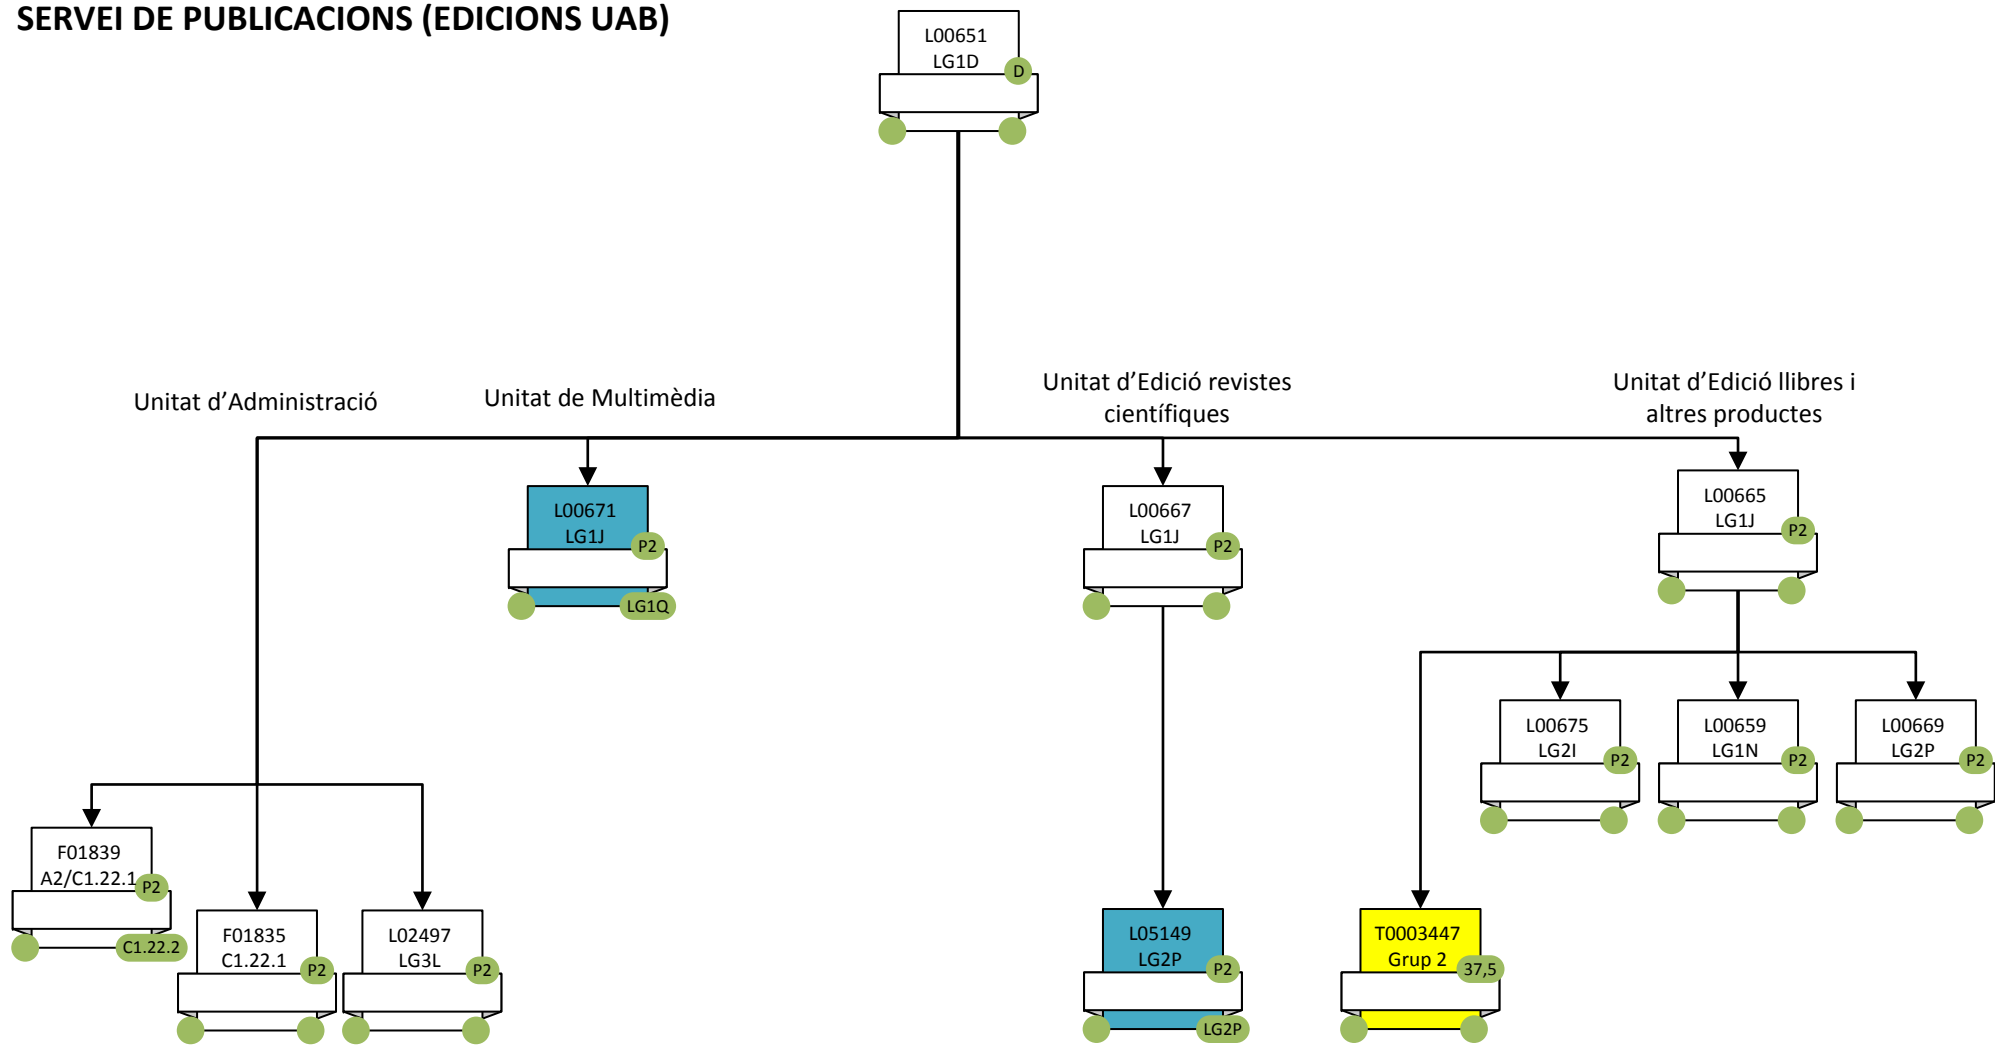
SERVEI DE PUBLICACIONS (EDICIONS UAB)

L00651
LG1D
D

Unitat d’Administració

Unitat de Multimèdia

Unitat d’Edició revistes científiques

Unitat d’Edició llibres i altres productes

L00671
LG1J
P2
LG1Q

L00667
LG1J
P2

L00665
LG1J
P2

L00675
LG2I
P2

L00659
LG1N
P2

L00669
LG2P
P2

F01839
A2/C1.22.1
P2
C1.22.2

F01835
C1.22.1
P2

L02497
LG3L
P2

L05149
LG2P
P2
LG2P

T0003447
Grup 2
37,5